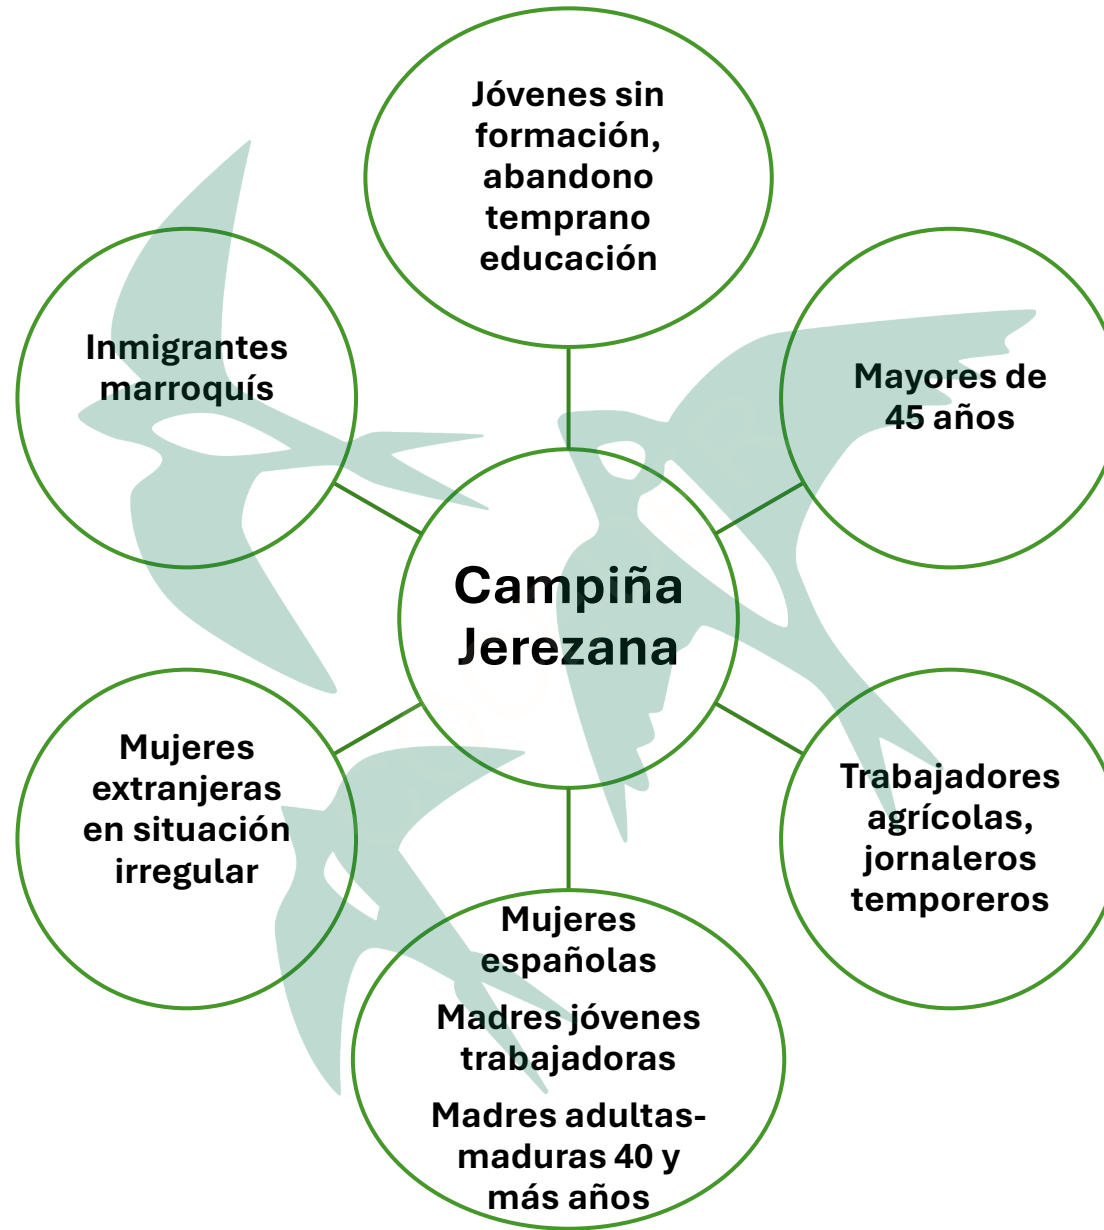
Jóvenes sin formación, abandono temprano educación

Inmigrantes marroquís

Mayores de 45 años

Campiña Jerezana

Mujeres extranjeras en situación irregular

Trabajadores agrícolas, jornaleros temporeros

Mujeres españolas

Madres jóvenes trabajadoras

Madres adultas-maduras 40 y más años